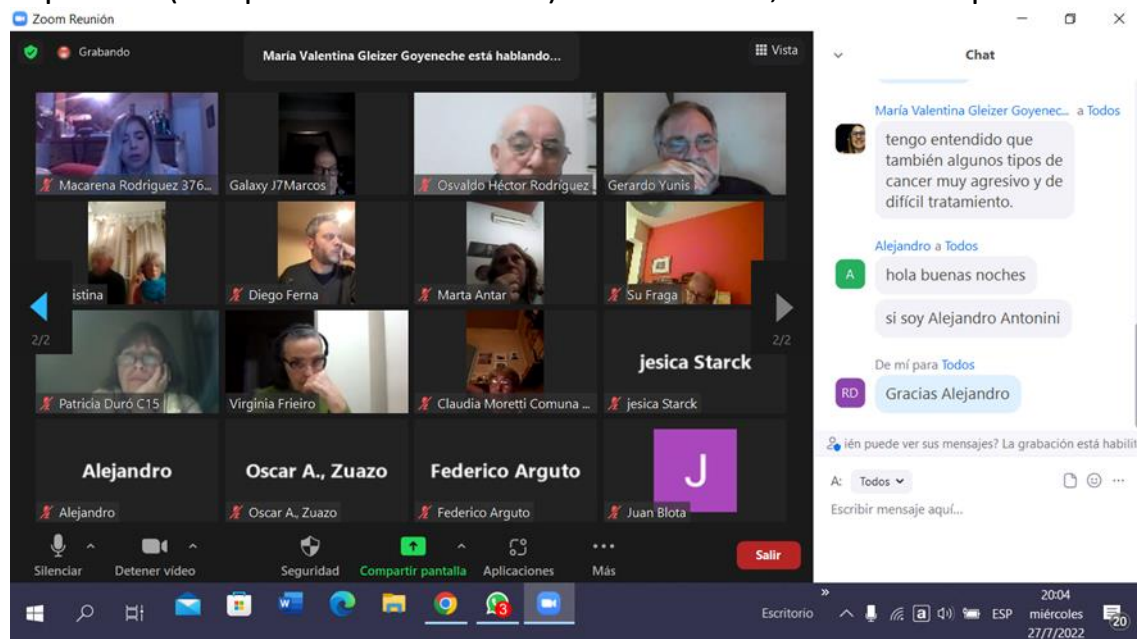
Zoom Reunión

Grabando

María Valentina Gleizer Goyeneche está hablando...

Vista

Macarena Rodriguez 376...

Galaxy J7Marcos

Osvaldo Héctor Rodriguez

Gerardo Yunis

istina

Diego Ferna

Marta Antar

Su Fraga

2/2

2/2

Patricia Duró C15

Virginia Frieiro

Claudia Moretti Comuna ...

jesica Starck

jesica Starck

Alejandro

Alejandro

Oscar A., Zuazo

Oscar A., Zuazo

Federico Arguto

Federico Arguto

J

Juan Blota

Silenciar

Detener video

Seguridad

Compartir pantalla

Aplicaciones

Más

Salir

Chat

María Valentina Gleizer Goyenec... a Todos

tengo entendido que también algunos tipos de cancer muy agresivo y de difícil tratamiento.

Alejandro a Todos

A

hola buenas noches

si soy Alejandro Antonini

De mí para Todos

RD

Gracias Alejandro

ién puede ver sus mensajes? La grabación está habilit

A: Todos

Escribir mensaje aquí...

Escritorio

ESP

20:04
miércoles
27/7/2022

20